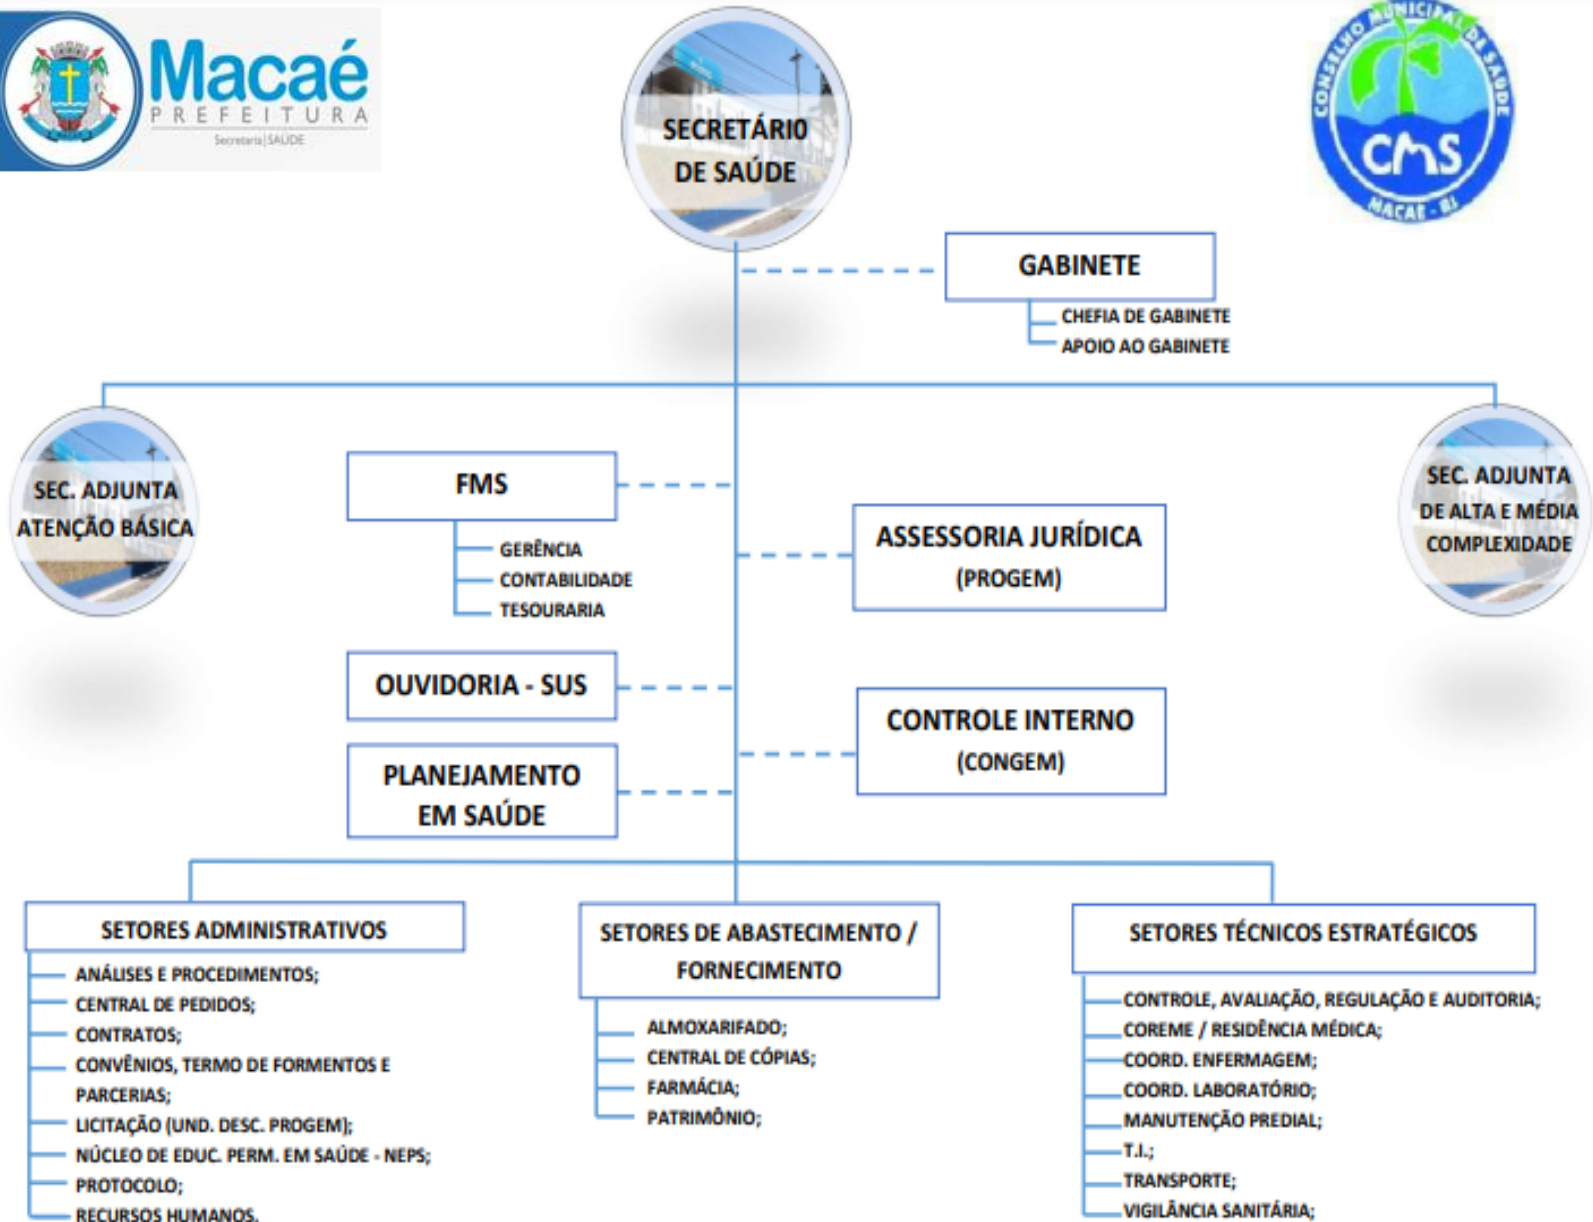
Macaé
PREFEITURA
Secretaria | SAÚDE

SECRETÁRIO DE SAÚDE

CONSELHO MUNICIPAL DE SAÚDE
CMS
MACAÉ - RJ

GABINETE
CHEFIA DE GABINETE
APOIO AO GABINETE

SEC. ADJUNTA ATENÇÃO BÁSICA

FMS
GERÊNCIA
CONTABILIDADE
TESOURARIA

ASSESSORIA JURÍDICA (PROGEM)

SEC. ADJUNTA DE ALTA E MÉDIA COMPLEXIDADE

OUVIDORIA - SUS

CONTROLE INTERNO (CONGEM)

PLANEJAMENTO EM SAÚDE

SETORES ADMINISTRATIVOS
ANÁLISES E PROCEDIMENTOS;
CENTRAL DE PEDIDOS;
CONTRATOS;
CONVÊNIOS, TERMO DE FORMENTOS E PARCERIAS;
LICITAÇÃO (UND. DESC. PROGEM);
NÚCLEO DE EDUC. PERM. EM SAÚDE - NEPS;
PROTOCOLO;
RECURSOS HUMANOS.

SETORES DE ABASTECIMENTO / FORNECIMENTO
ALMOXARIFADO;
CENTRAL DE CÓPIAS;
FARMÁCIA;
PATRIMÔNIO;

SETORES TÉCNICOS ESTRATÉGICOS
CONTROLE, AVALIAÇÃO, REGULAÇÃO E AUDITORIA;
COREME / RESIDÊNCIA MÉDICA;
COORD. ENFERMAGEM;
COORD. LABORATÓRIO;
MANUTENÇÃO PREDIAL;
T.I.;
TRANSPORTE;
VIGILÂNCIA SANITÁRIA;